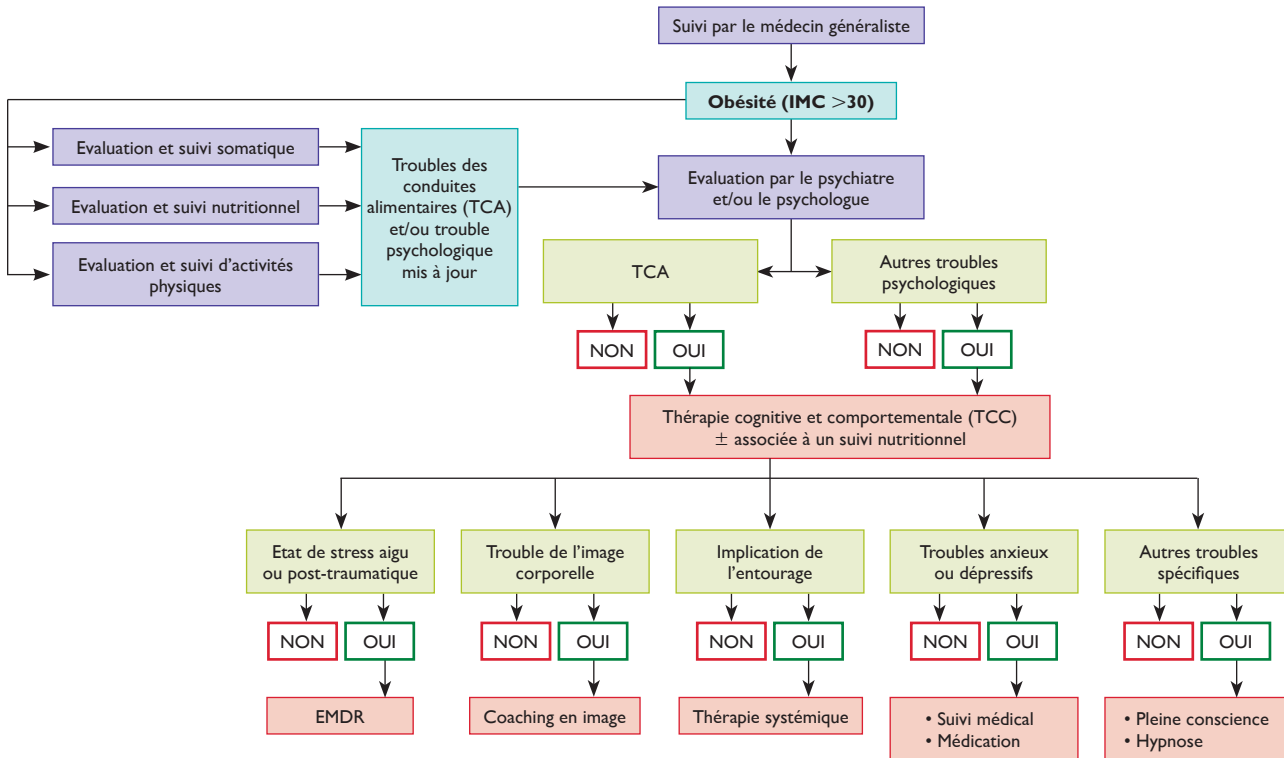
Suivi par le médecin généraliste

Obésité (IMC >30)

Evaluation et suivi somatique

Evaluation et suivi nutritionnel

Evaluation et suivi d'activités physiques

Troubles des conduites alimentaires (TCA) et/ou trouble psychologique mis à jour

Evaluation par le psychiatre et/ou le psychologue

TCA

Autres troubles psychologiques

NON

OUI

NON

OUI

Thérapie cognitive et comportementale (TCC) $\pm$ associée à un suivi nutritionnel

Etat de stress aigu ou post-traumatique

Trouble de l'image corporelle

Implication de l'entourage

Troubles anxieux ou dépressifs

Autres troubles spécifiques

NON

OUI

NON

OUI

NON

OUI

NON

OUI

NON

OUI

EMDR

Coaching en image

Thérapie systémique

• Suivi médical
• Médication

• Pleine conscience
• Hypnose